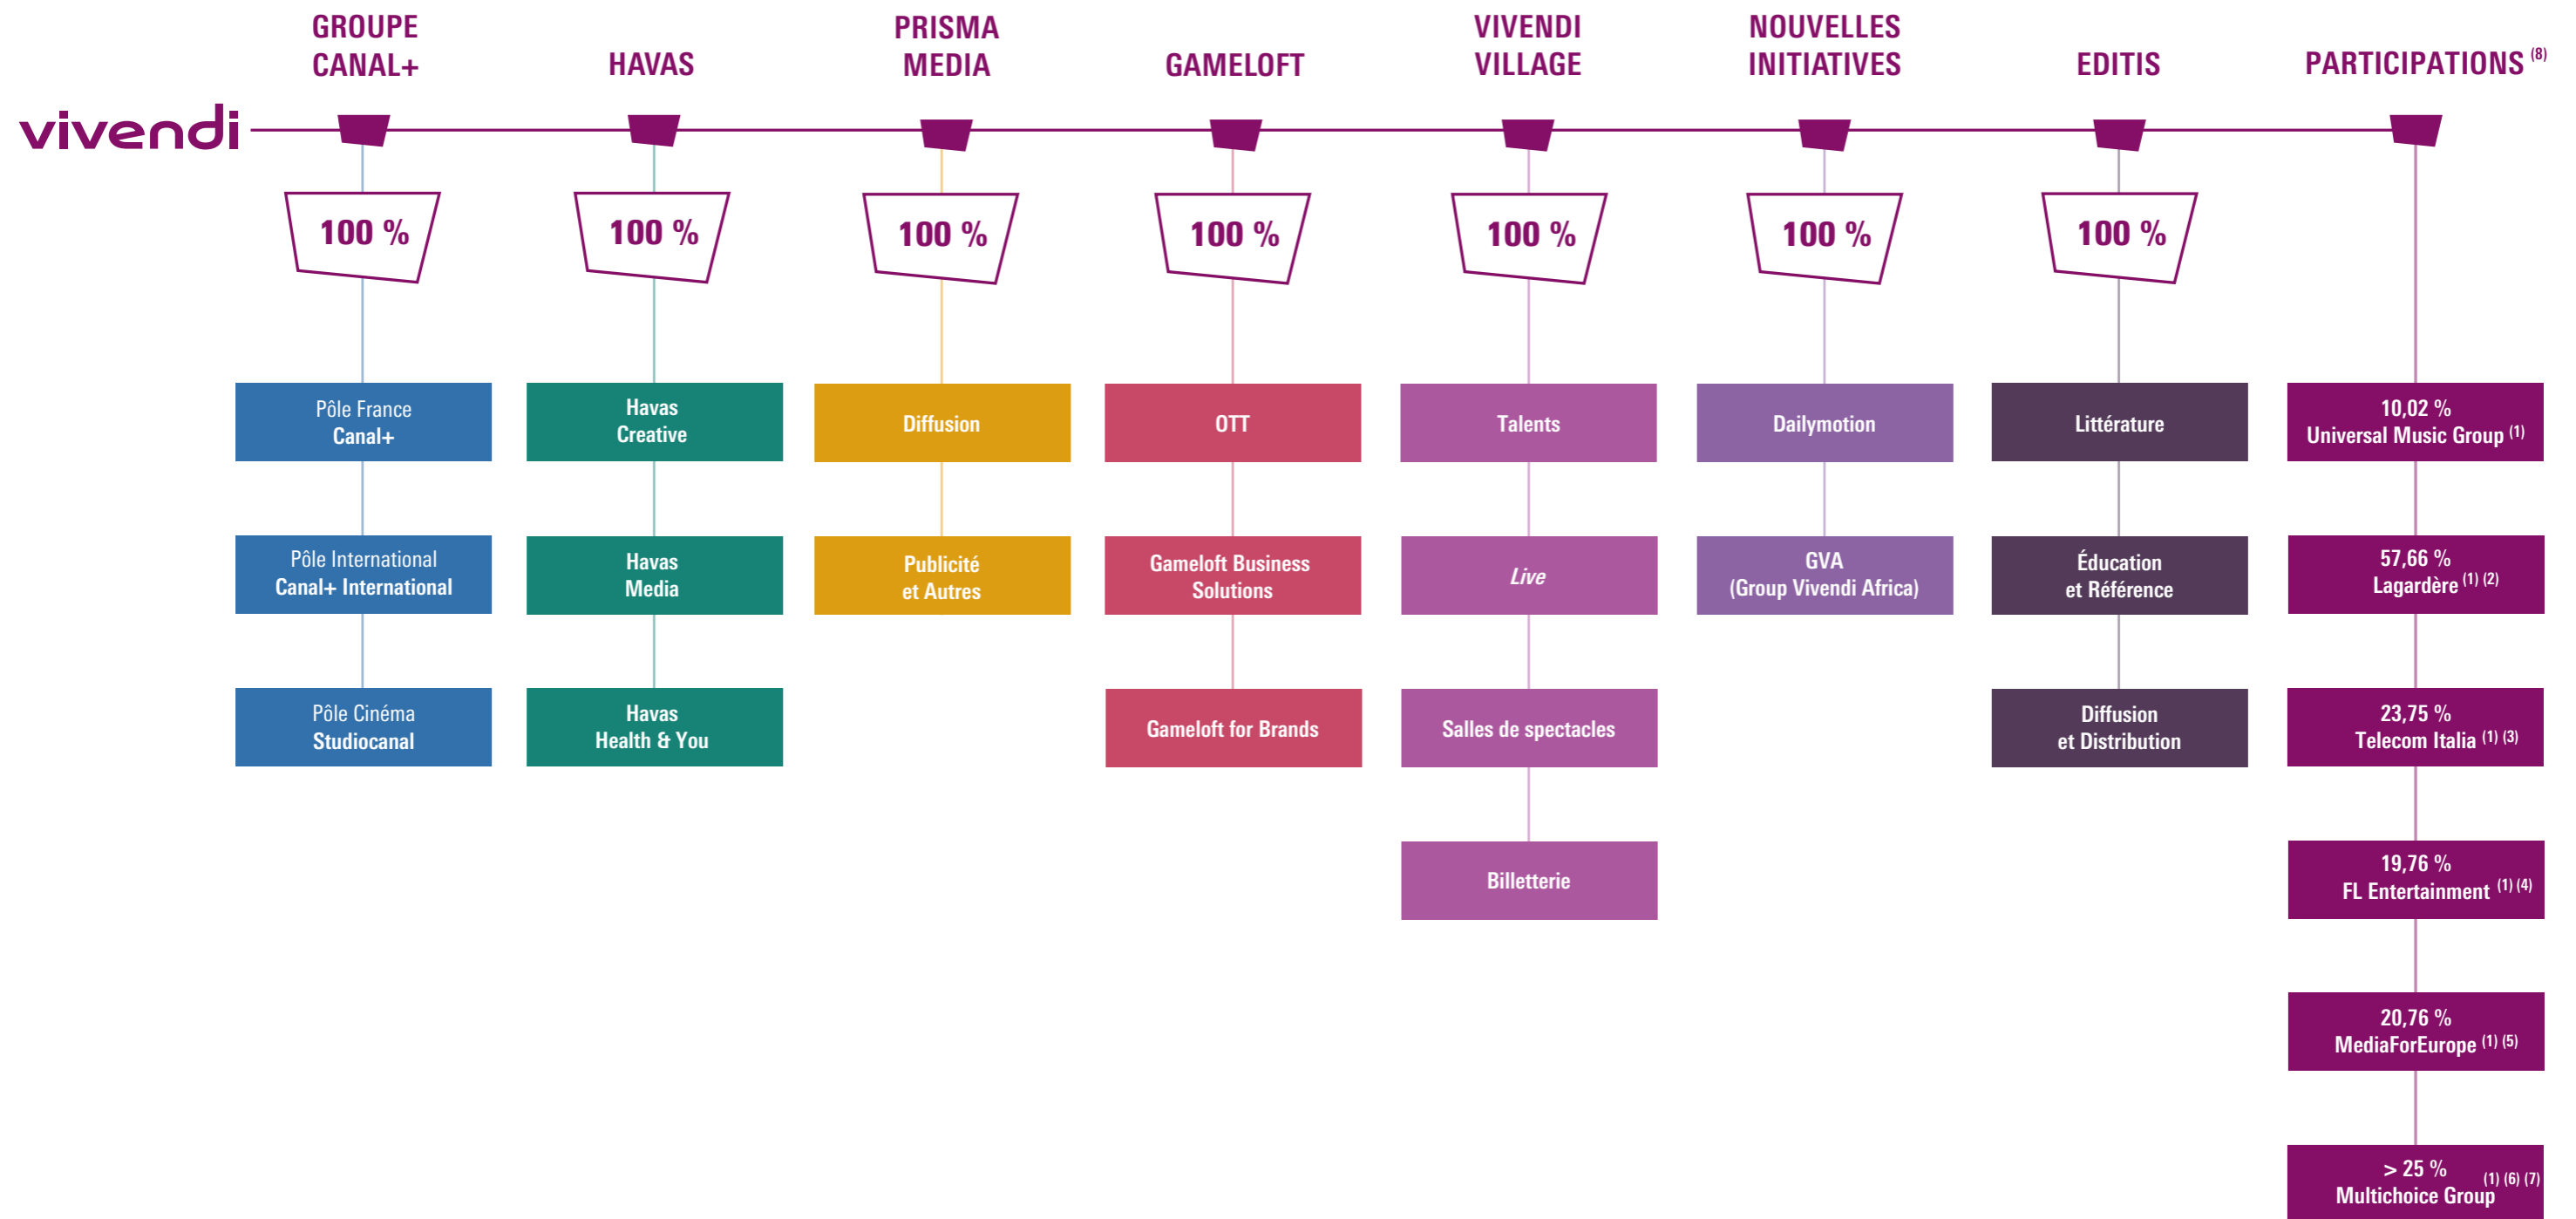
vivendi

GROUPE CANAL+

100 %

Pôle France
Canal+

Pôle International
Canal+ International

Pôle Cinéma
Studiocanal

HAVAS

100 %

Havas
Creative

Havas
Media

Havas
Health & You

PRISMA MEDIA

100 %

Diffusion

Publicité
et Autres

GAMELOFT

100 %

OTT

Gameloft Business Solutions

Gameloft for Brands

VIVENDI VILLAGE

100 %

Talents

*Live*

Salles de spectacles

Billetterie

NOUVELLES INITIATIVES

100 %

Dailymotion

GVA
(Group Vivendi Africa)

EDITIS

100 %

Littérature

Éducation
et Référence

Diffusion
et Distribution

PARTICIPATIONS $^{(8)}$

10,02 %
Universal Music Group $^{(1)}$

57,66 %
Lagardère $^{(1)\ (2)}$

23,75 %
Telecom Italia $^{(1)\ (3)}$

19,76 %
FL Entertainment $^{(1)\ (4)}$

20,76 %
MediaForEurope $^{(1)\ (5)}$

> 25 %
Multichoice Group $^{(1)\ (6)\ (7)}$